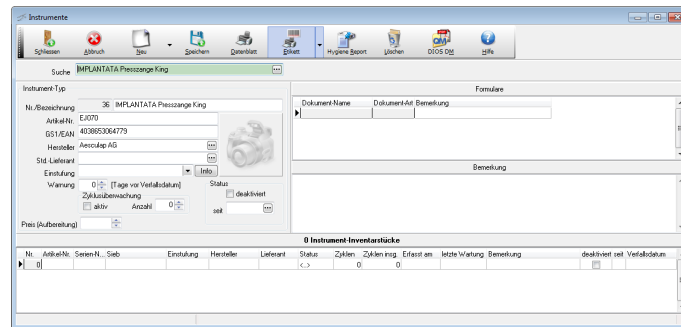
Instrumente

Schliessen Abbruch Neu Speichern Datenblatt Etikett Hygiene Report Löschen DIOS DM Hilfe

Suche IMPLANTATA Piesszange King

Instrument-Typ

Nr./Bezeichnung 36 IMPLANTATA Piesszange King
Artikel-Nr. EJ070
GS1/EAN 4038653064779
Hersteller Aesculap AG
Std.-Lieferant
Einstufung
Info
Wartung 0 [Tage vor Verfallsdatum]
Zyklusüberwachung
aktiv Anzahl 0
Status
deaktiviert
seit
Preis (Aufbereitung)

Formulare

| Dokument-Name | Dokument-Art | Bemerkung |
|---|---|---|
| | | |

Bemerkung

0 Instrument-Inventarstücke

| Nr. | Artikel-Nr. | Serien-N... | Sieb | Einstufung | Hersteller | Lieferant | Status | Zyklen | Zyklen insg. | Erfasst am | letzte Wartung | Bemerkung | deaktiviert | seit | Verfallsdatum |
|---|---|---|---|---|---|---|---|---|---|---|---|---|---|---|---|
| 0 | | | | | | | <..> | 0 | 0 | | | | | | |